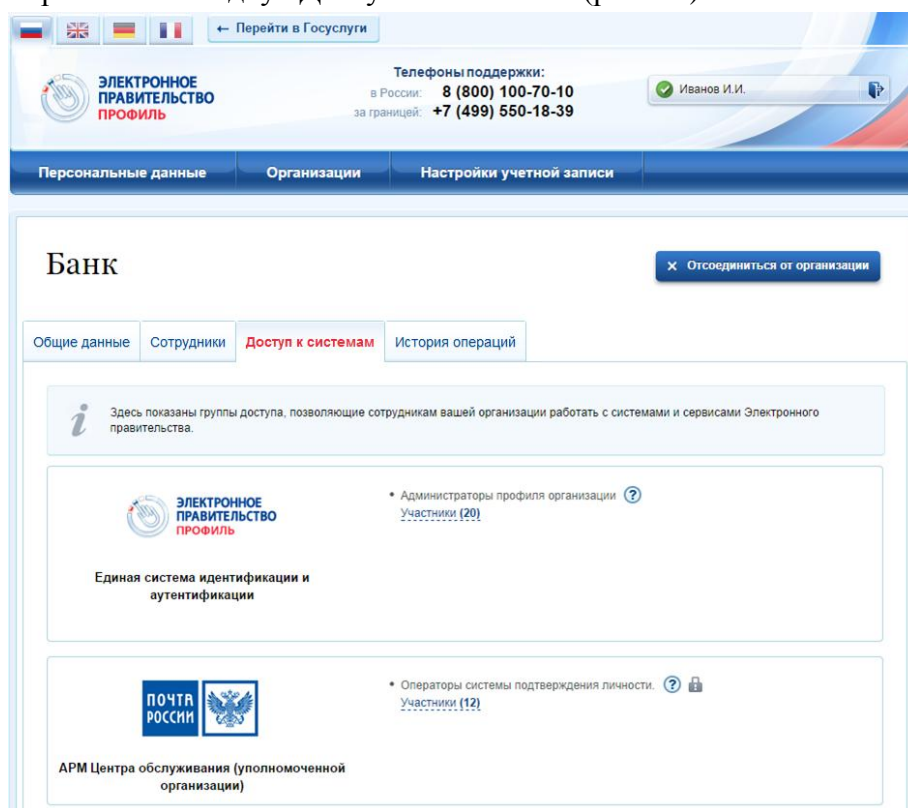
← Перейти в Госуслуги

ЭЛЕКТРОННОЕ ПРАВИТЕЛЬСТВО ПРОФИЛЬ

Телефоны поддержки:
в России: 8 (800) 100-70-10
за границей: +7 (499) 550-18-39

Иванов И.И.

Персональные данные | Организации | Настройки учетной записи

Банк

× Отсоединиться от организации

Общие данные | Сотрудники | Доступ к системам | История операций

Здесь показаны группы доступа, позволяющие сотрудникам вашей организации работать с системами и сервисами Электронного правительства.

ЭЛЕКТРОННОЕ ПРАВИТЕЛЬСТВО ПРОФИЛЬ

Единая система идентификации и аутентификации

• Администраторы профиля организации ?
Участники (20)

ПОЧТА РОССИИ

АРМ Центра обслуживания (уполномоченной организации)

• Операторы системы подтверждения личности. ?
Участники (12)